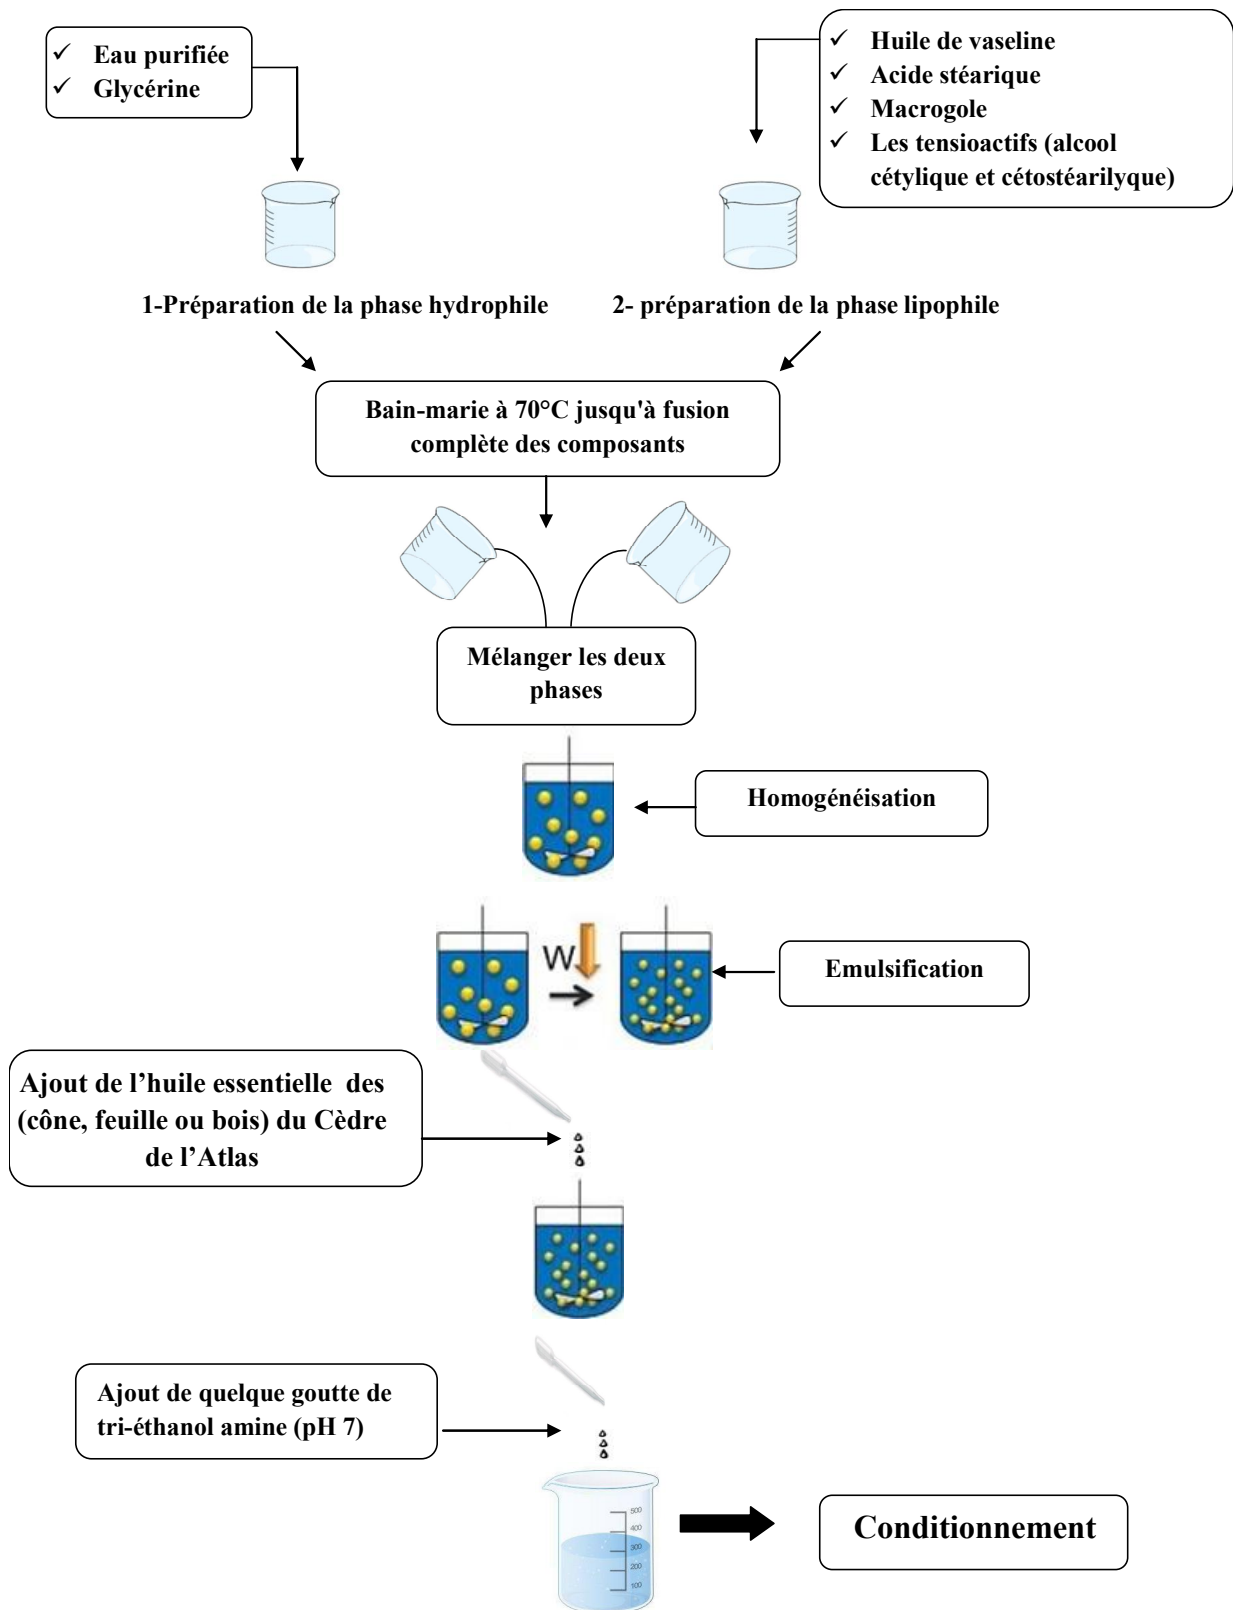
✓ Eau purifiée
✓ Glycérine

✓ Huile de vaseline
✓ Acide stéarique
✓ Macrogole
✓ Les tensioactifs (alcool cétylique et cétostéarilyque)

1-Préparation de la phase hydrophile

2- préparation de la phase lipophile

Bain-marie à 70°C jusqu'à fusion complète des composants

Mélanger les deux phases

Homogénéisation

W

Emulsification

Ajout de l'huile essentielle des (cône, feuille ou bois) du Cèdre de l'Atlas

Ajout de quelque goutte de tri-éthanol amine (pH 7)

500
400
300
200
100

Conditionnement